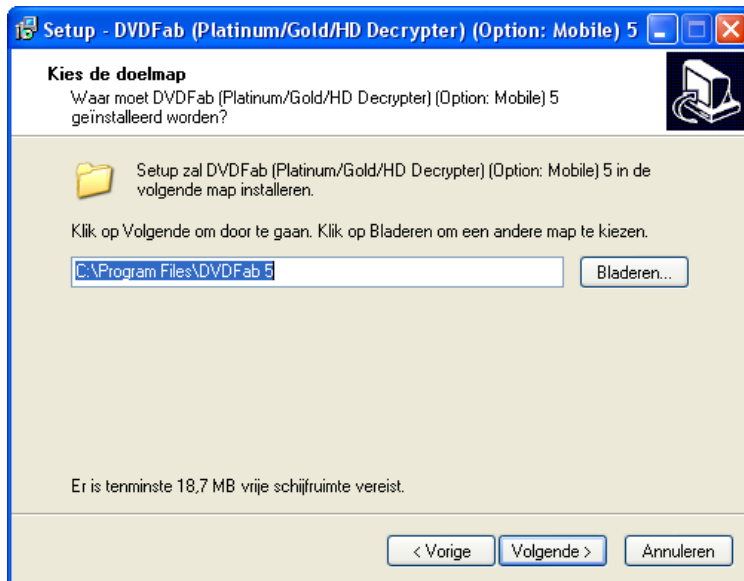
Setup - DVDFab (Platinum/Gold/HD Decrypter) (Option: Mobile) 5

Kies de doelmap
Waar moet DVDFab (Platinum/Gold/HD Decrypter) (Option: Mobile) 5 geïnstalleerd worden?

Setup zal DVDFab (Platinum/Gold/HD Decrypter) (Option: Mobile) 5 in de volgende map installeren.

Klik op Volgende om door te gaan. Klik op Bladeren om een andere map te kiezen.

C:\Program Files\DVDFab 5

Bladeren...

Er is tenminste 18,7 MB vrije schijfruimte vereist.

< Vorige

Volgende >

Annuleren